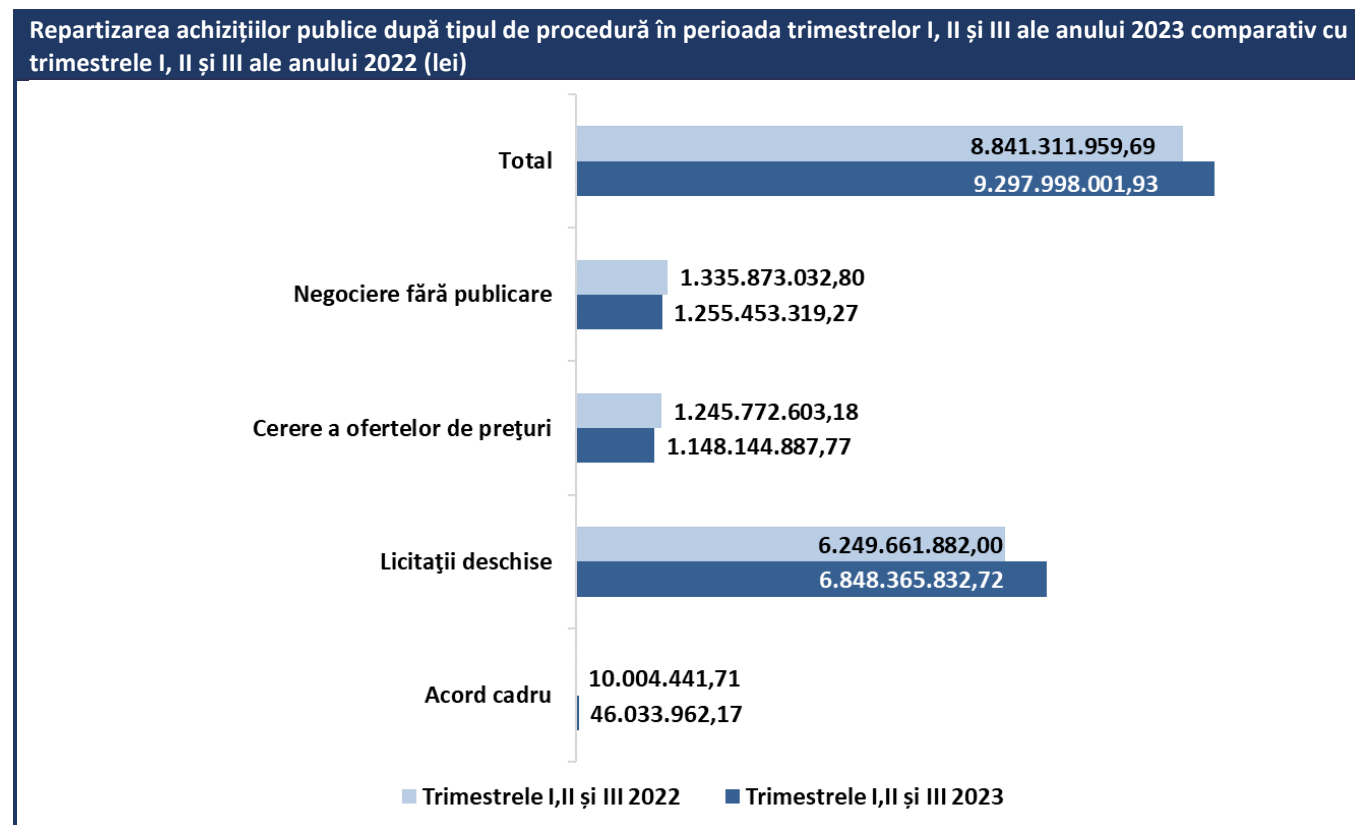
Repartizarea achizițiilor publice după tipul de procedură în perioada trimestrelor I, II și III ale anului 2023 comparativ cu trimestrele I, II și III ale anului 2022 (lei)

Total
8.841.311.959,69
9.297.998.001,93

Negociere fără publicare
1.335.873.032,80
1.255.453.319,27

Cerere a ofertelor de preţuri
1.245.772.603,18
1.148.144.887,77

Licitaţii deschise
6.249.661.882,00
6.848.365.832,72

Acord cadru
10.004.441,71
46.033.962,17

Trimestrele I,II și III 2022
Trimestrele I,II și III 2023